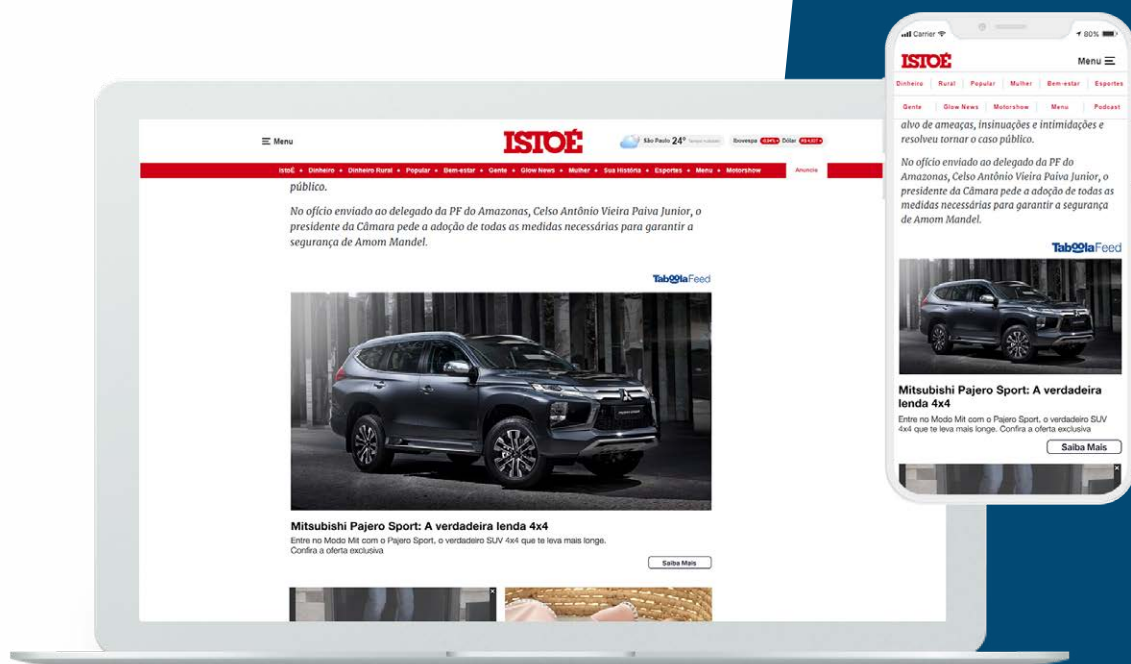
Menu

ISTOÉ

São Paulo 24° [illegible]

Bovespa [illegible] Dólar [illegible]

IstoÉ • Dinheiro • Dinheiro Rural • Popular • Bem-estar • Gente • Glow News • Mulher • Sua História • Esportes • Menu • Motorshow

Anuncie

público.

No ofício enviado ao delegado da PF do Amazonas, Celso Antônio Vieira Paiva Junior, o presidente da Câmara pede a adoção de todas as medidas necessárias para garantir a segurança de Amom Mandel.

TaboolaFeed

Mitsubishi Pajero Sport: A verdadeira lenda 4x4

Entre no Modo Mit com o Pajero Sport, o verdadeiro SUV 4x4 que te leva mais longe. Confira a oferta exclusiva

Saiba Mais

Carrier

80%

ISTOÉ

Menu

Dinheiro | Rural | Popular | Mulher | Bem-estar | Esportes

Gente | Glow News | Motorshow | Menu | Podcast

alvo de ameaças, insinuações e intimidações e resolveu tornar o caso público.

No ofício enviado ao delegado da PF do Amazonas, Celso Antônio Vieira Paiva Junior, o presidente da Câmara pede a adoção de todas as medidas necessárias para garantir a segurança de Amom Mandel.

TaboolaFeed

Mitsubishi Pajero Sport: A verdadeira lenda 4x4

Entre no Modo Mit com o Pajero Sport, o verdadeiro SUV 4x4 que te leva mais longe. Confira a oferta exclusiva

Saiba Mais